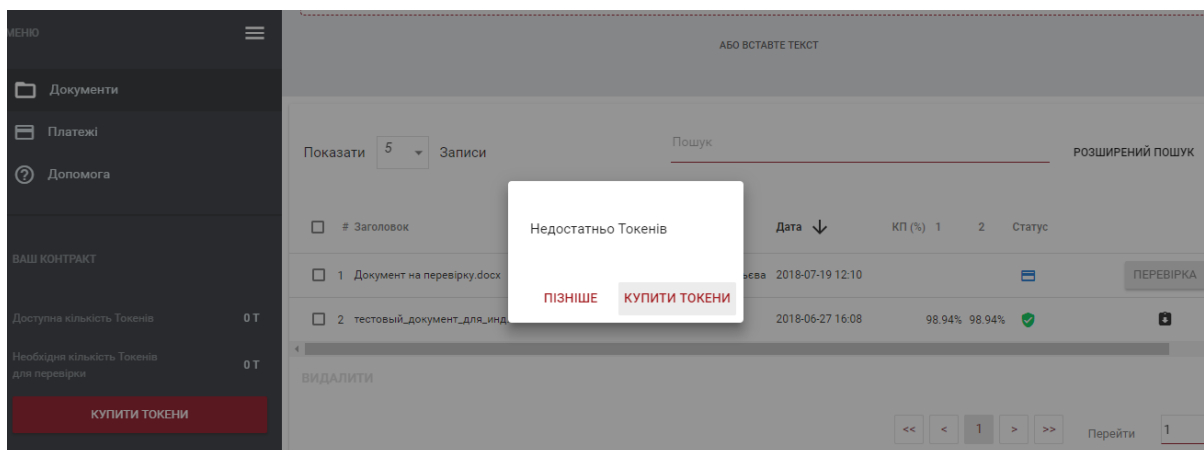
МЕНЮ

Документи

Платежі

Допомога

ВАШ КОНТРАКТ

Доступна кількість Токенів 0 T

Необхідна кількість Токенів для перевірки 0 T

КУПИТИ ТОКЕНИ

АБО ВСТАВТЕ ТЕКСТ

Показати 5 Записи

Пошук

РОЗШИРЕНИЙ ПОШУК

| # Заголовок | | Дата | КП (%) 1 | 2 | Статус | |
|---|---|---|---|---|---|---|
| 1 Документ на перевірку.docx | ьєва | 2018-07-19 12:10 | | | | ПЕРЕВІРКА |
| 2 тестовый_документ_для_инд | | 2018-06-27 16:08 | 98.94% | 98.94% | | |

ВИДАЛИТИ

<< < 1 > >> Перейти 1

Недостатньо Токенів

ПІЗНІШЕ КУПИТИ ТОКЕНИ